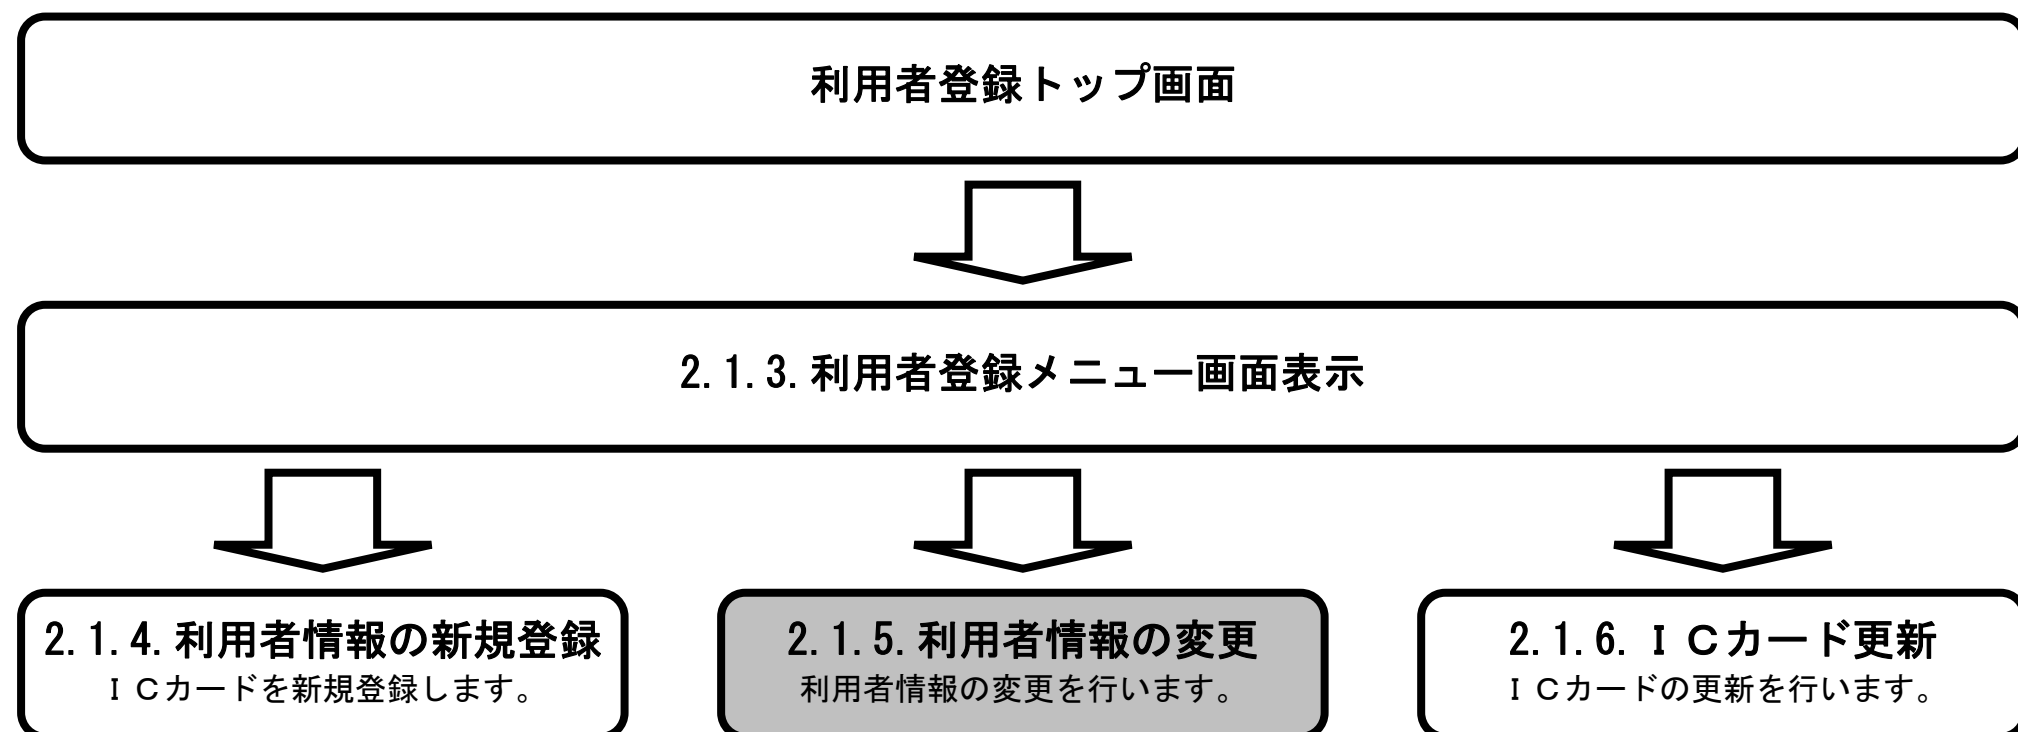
利用者登録トップ画面

2.1.3. 利用者登録メニュー画面表示

2.1.4. 利用者情報の新規登録
ＩＣカードを新規登録します。

2.1.5. 利用者情報の変更
利用者情報の変更を行います。

2.1.6. ＩＣカード更新
ＩＣカードの更新を行います。